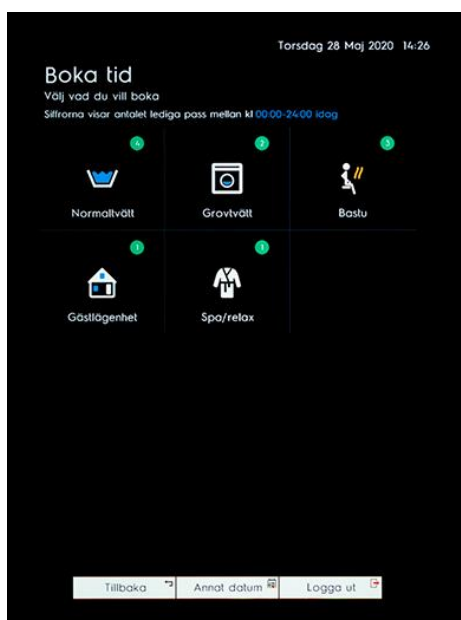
Torsdag 28 Maj 2020 14:26

Boka tid

Välj vad du vill boka

Siffrorna visar antalet lediga pass mellan kl 00:00-24:00 idag

4

Normaltvätt

2

Grovtvätt

3

Bastu

1

Gästlägenhet

1

Spa/relax

Tillbaka

Annat datum

Logga ut